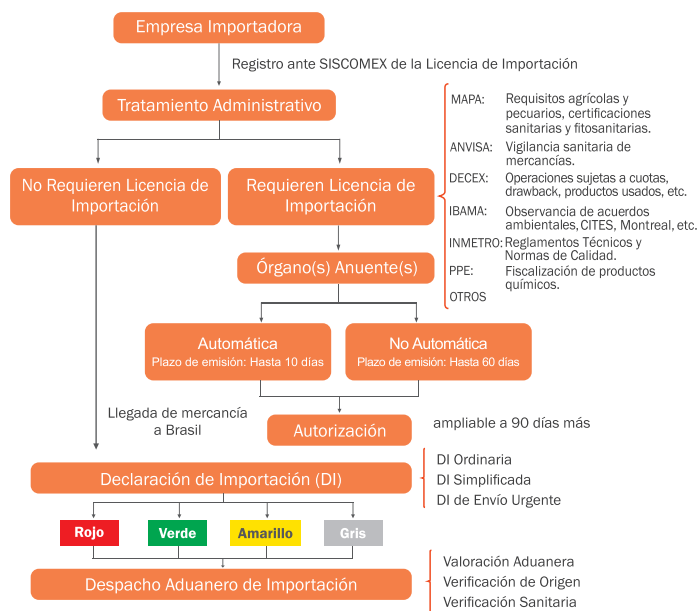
Empresa Importadora

Registro ante SISCOMEX de la Licencia de Importación

Tratamiento Administrativo

MAPA: Requisitos agrícolas y pecuarios, certificaciones sanitarias y fitosanitarias.
ANVISA: Vigilancia sanitaria de mercancías.
DECEX: Operaciones sujetas a cuotas, drawback, productos usados, etc.
IBAMA: Observancia de acuerdos ambientales, CITES, Montreal, etc.
INMETRO: Reglamentos Técnicos y Normas de Calidad.
PPE: Fiscalización de productos químicos.
OTROS

No Requieren Licencia de Importación

Requieren Licencia de Importación

Órgano(s) Anuente(s)

Automática
Plazo de emisión: Hasta 10 días

No Automática
Plazo de emisión: Hasta 60 días

Llegada de mercancía a Brasil

Autorización

ampliable a 90 días más

Declaración de Importación (DI)

DI Ordinaria
DI Simplificada
DI de Envío Urgente

Rojo

Verde

Amarillo

Gris

Despacho Aduanero de Importación

Valoración Aduanera
Verificación de Origen
Verificación Sanitaria